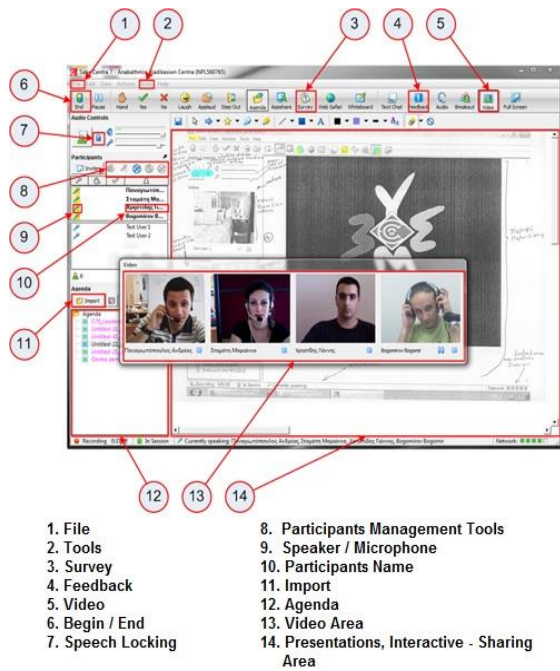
1
2
3
4
5
6
7
8
9
10
11
12
13
14

Saba Centra - Anabathmisi Ekpaideusis Centra (NPLS8765)

End
Hand
Yes
No
Laugh
Applaud
Step Out
Agenda
AppShare
Survey
Web Safari
Whiteboard
Text Chat
Feedback
Audio
Breakout
Video
Full Screen

Audio Controls
Participants
Invite
Πανagιωτόπουλος...
Σταμάτη Μα...
Χρηστίδης Γι...
Bogomirov B...
Test User 1
Test User 2
Agenda
Import
Agenda

Video
Παναγιωτόπουλος Ανδρέας
Σταμάτη Μαριάννα
Χρηστίδης Γιάννης
Bogomirov Bogomir

Recording
In Session
Currently speaking: Παναγιωτόπουλος Ανδρέας Σταμάτη Μαριάννα Χρηστίδης Γιάννης Bogomirov Bogomir
Network:

1. File
2. Tools
3. Survey
4. Feedback
5. Video
6. Begin / End
7. Speech Locking

8. Participants Management Tools
9. Speaker / Microphone
10. Participants Name
11. Import
12. Agenda
13. Video Area
14. Presentations, Interactive - Sharing Area